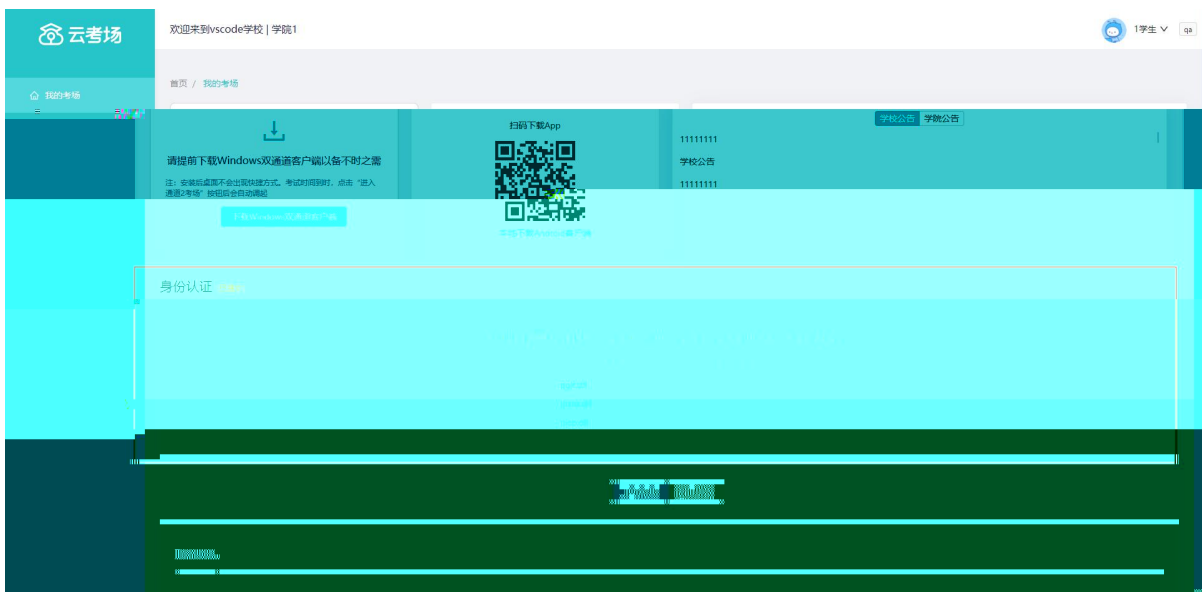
云考场

欢迎来到vscode学校 | 学院1

1学生

qa

我的考场

首页 / 我的考场

请提前下载Windows双通道客户端以备不时之需

注：安装后桌面不会出现快捷方式。考试时间到时，点击"进入通道2考场"按钮后会自动调起

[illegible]

扫码下载App

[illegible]

学校公告

学院公告

11111111

学校公告

11111111

身份认证

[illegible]